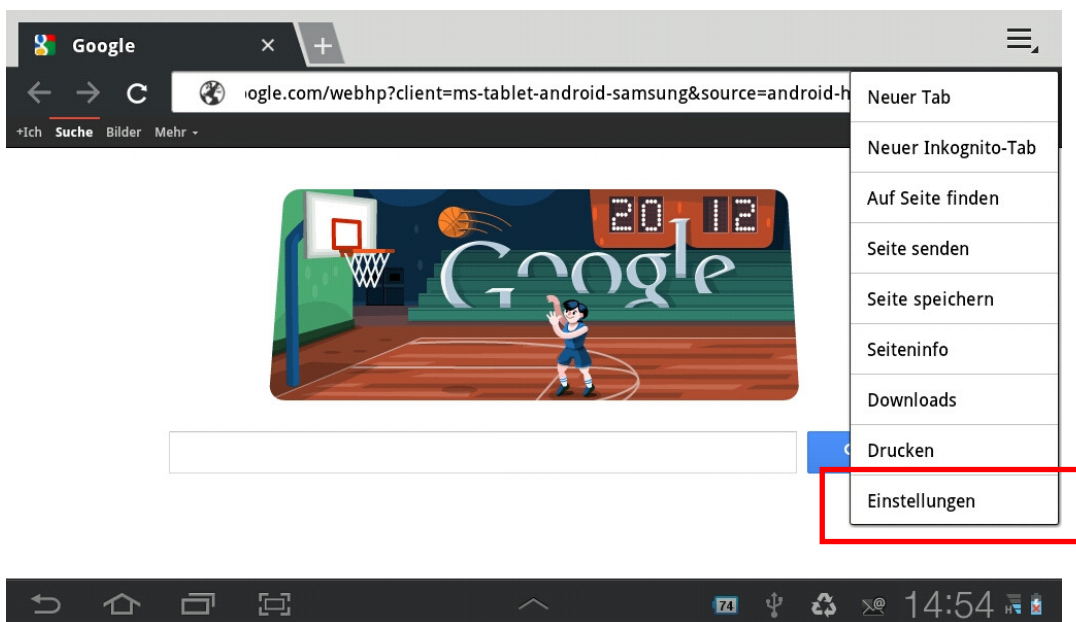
Google ×

ogle.com/webhp?client=ms-tablet-android-samsung&source=android-h

+Ich Suche Bilder Mehr

20 12

Google

Neuer Tab
Neuer Inkognito-Tab
Auf Seite finden
Seite senden
Seite speichern
Seiteninfo
Downloads
Drucken
Einstellungen

74

14:54